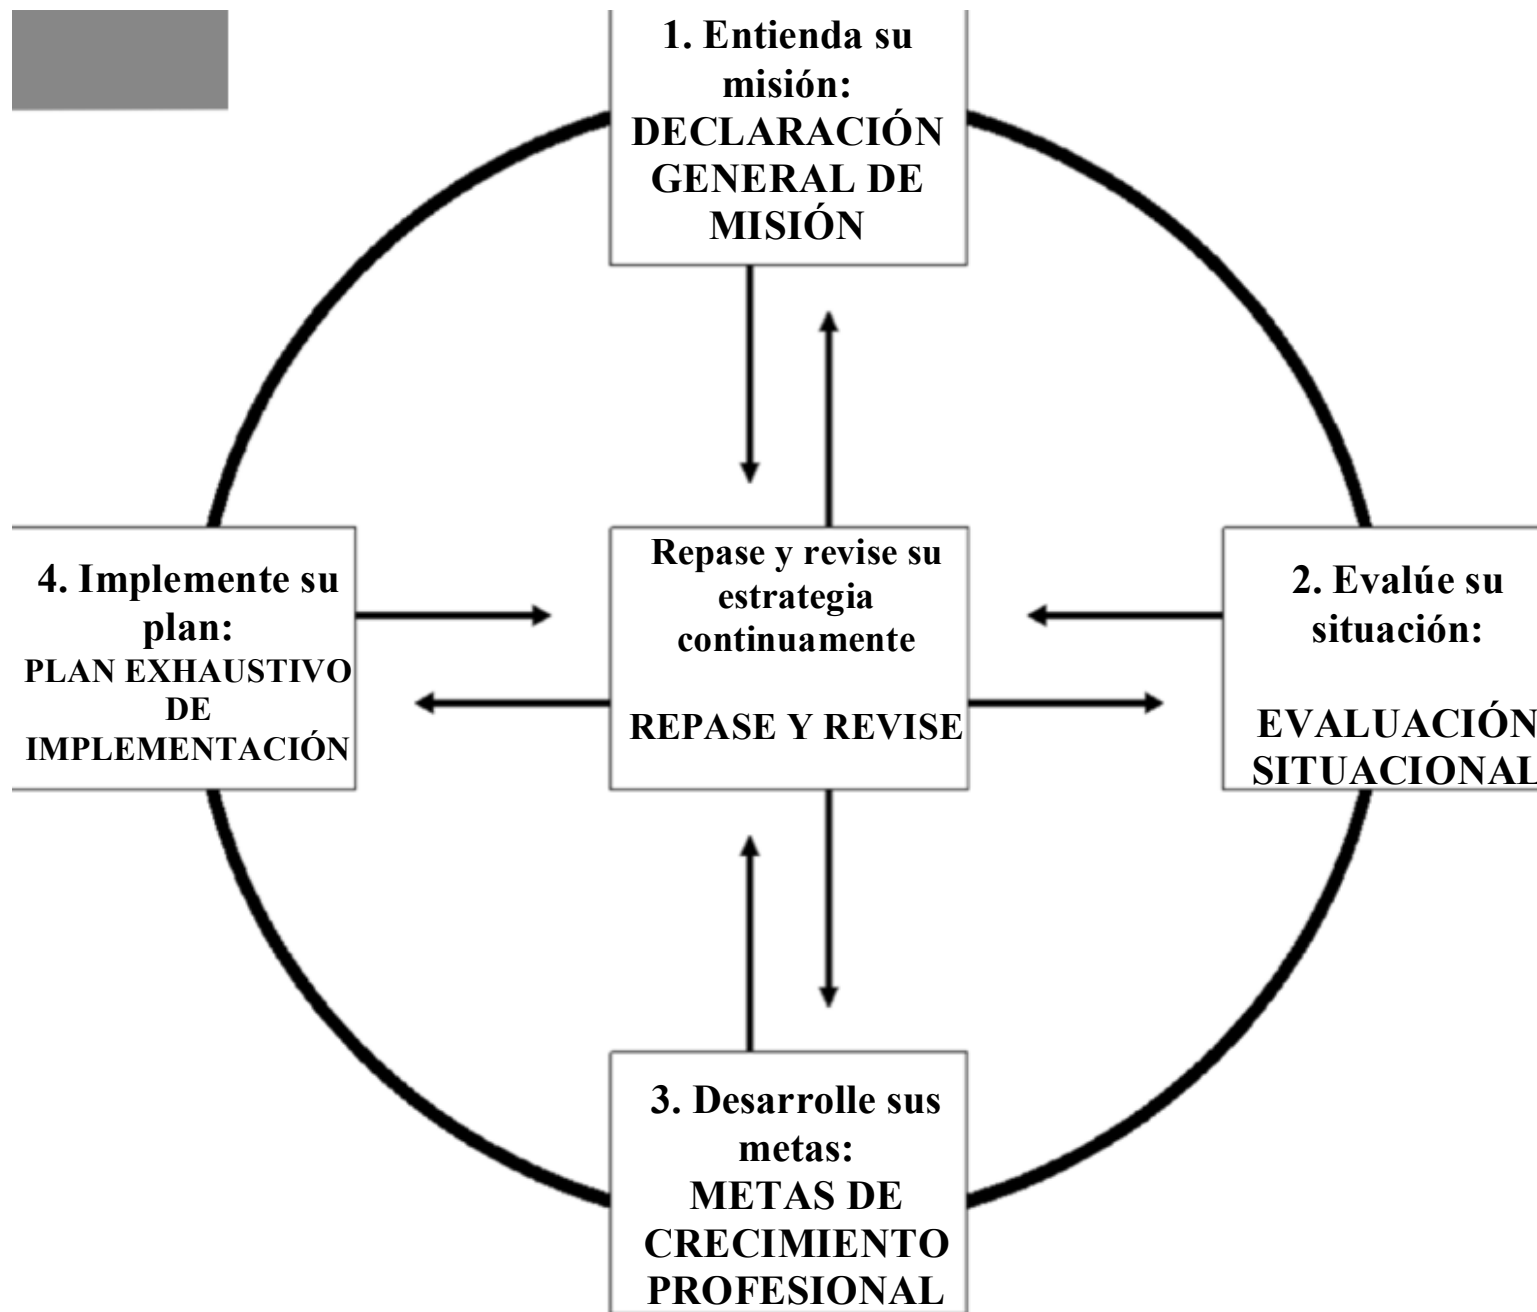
1. Entienda su misión:
DECLARACIÓN GENERAL DE MISIÓN

4. Implemente su plan:
PLAN EXHAUSTIVO DE IMPLEMENTACIÓN

Repase y revise su estrategia continuamente

REPASE Y REVISE

2. Evalúe su situación:

EVALUACIÓN SITUACIONAL

3. Desarrolle sus metas:
METAS DE CRECIMIENTO PROFESIONAL